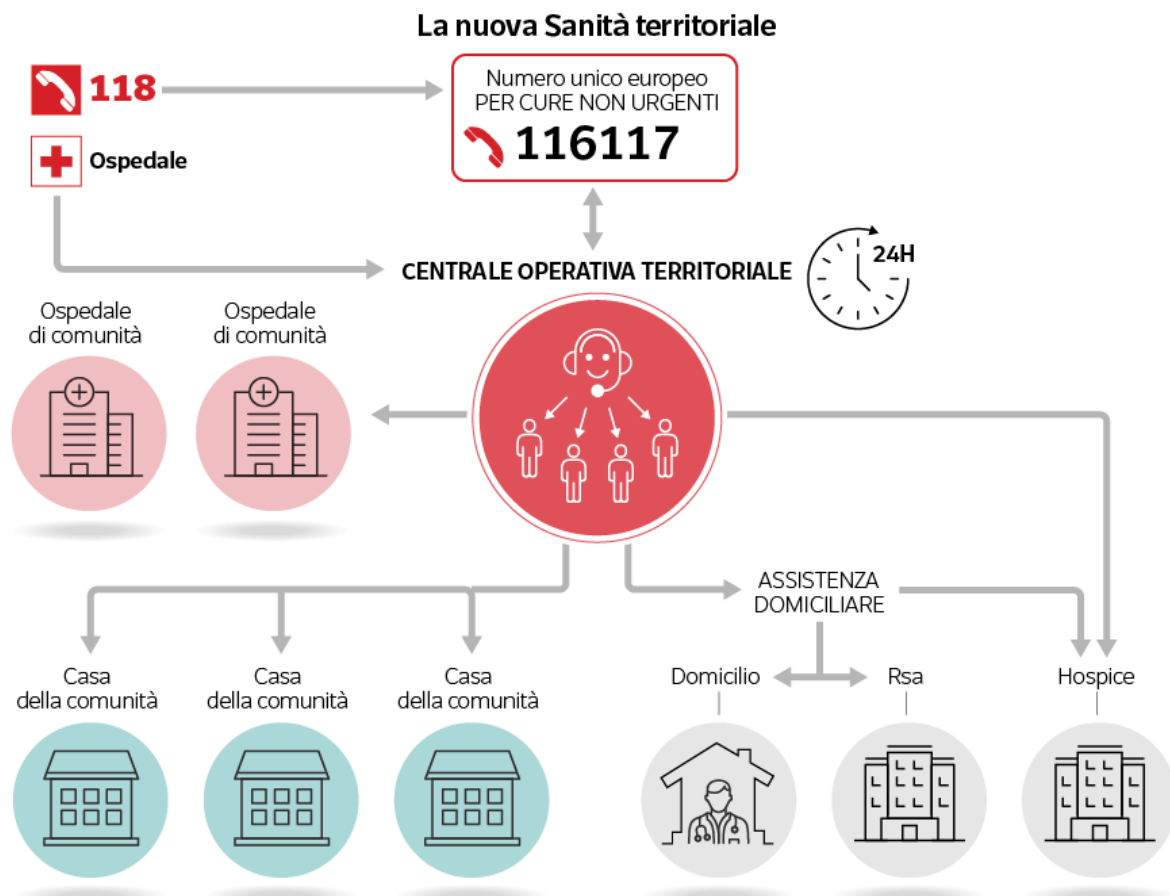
La nuova Sanità territoriale

118

Ospedale

Numero unico europeo
PER CURE NON URGENTI
116117

CENTRALE OPERATIVA TERRITORIALE

24H

Ospedale di comunità

Ospedale di comunità

ASSISTENZA DOMICILIARE

Casa della comunità

Casa della comunità

Casa della comunità

Domicilio

Rsa

Hospice